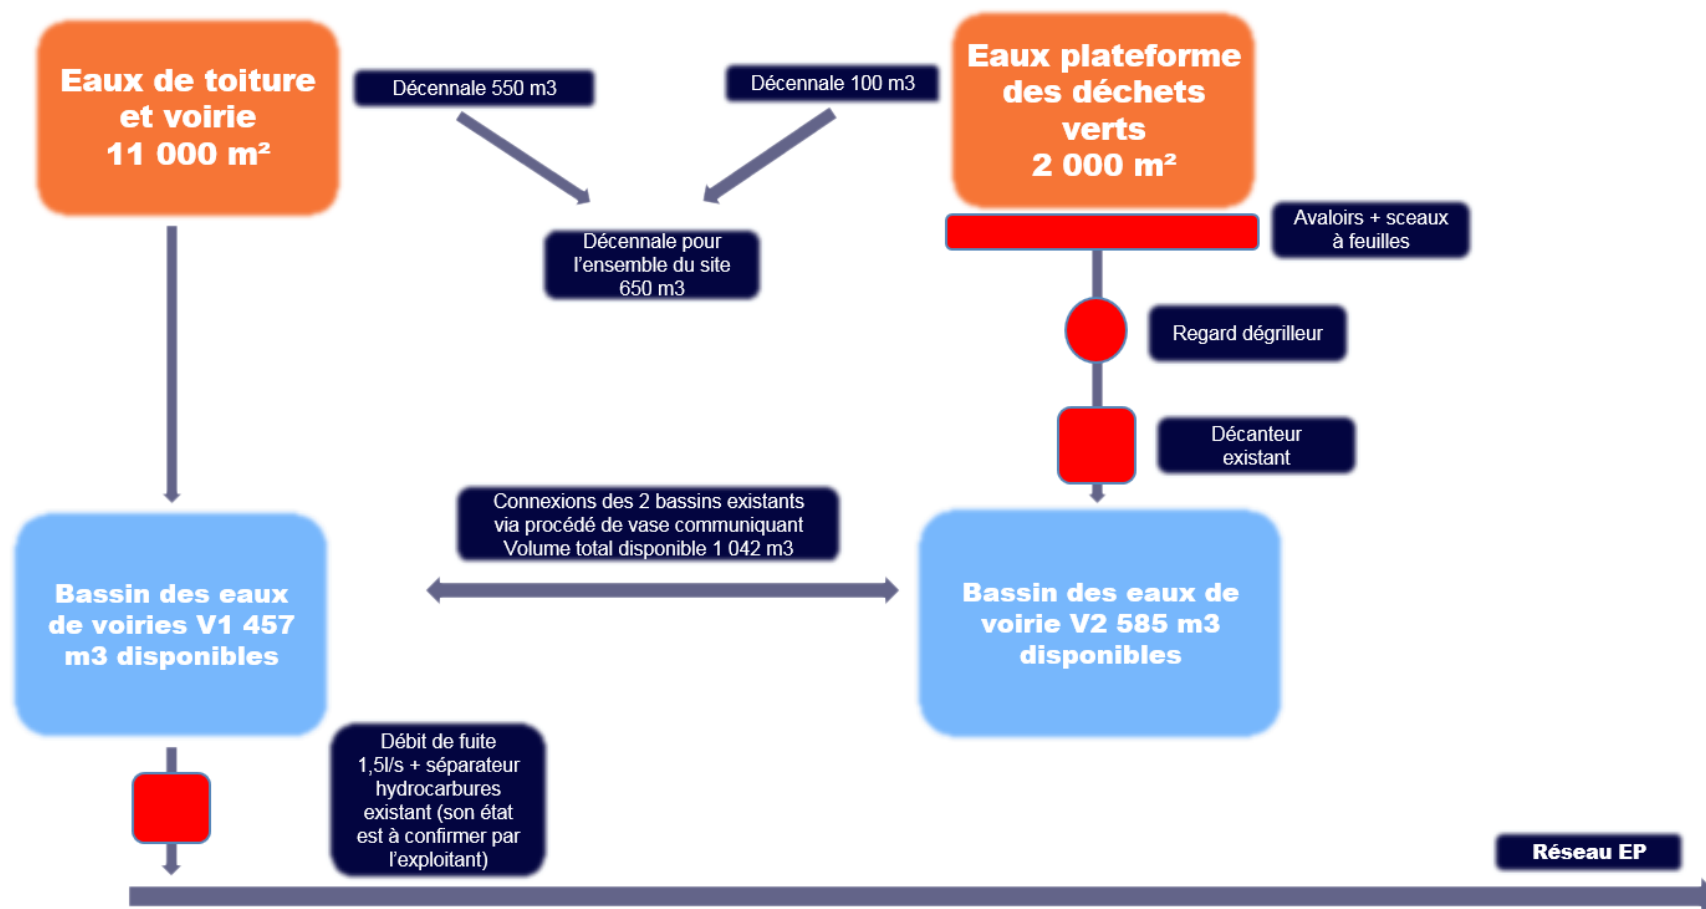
Eaux de toiture et voirie 11 000 m²

Décennale 550 m3

Décennale 100 m3

Eaux plateforme des déchets verts 2 000 m²

Décennale pour l'ensemble du site 650 m3

Avaloirs + sceaux à feuilles

Regard dégrilleur

Décanteur existant

Connexions des 2 bassins existants via procédé de vase communiquant Volume total disponible 1 042 m3

Bassin des eaux de voiries V1 457 m3 disponibles

Bassin des eaux de voirie V2 585 m3 disponibles

Débit de fuite 1,5l/s + séparateur hydrocarbures existant (son état est à confirmer par l'exploitant)

Réseau EP